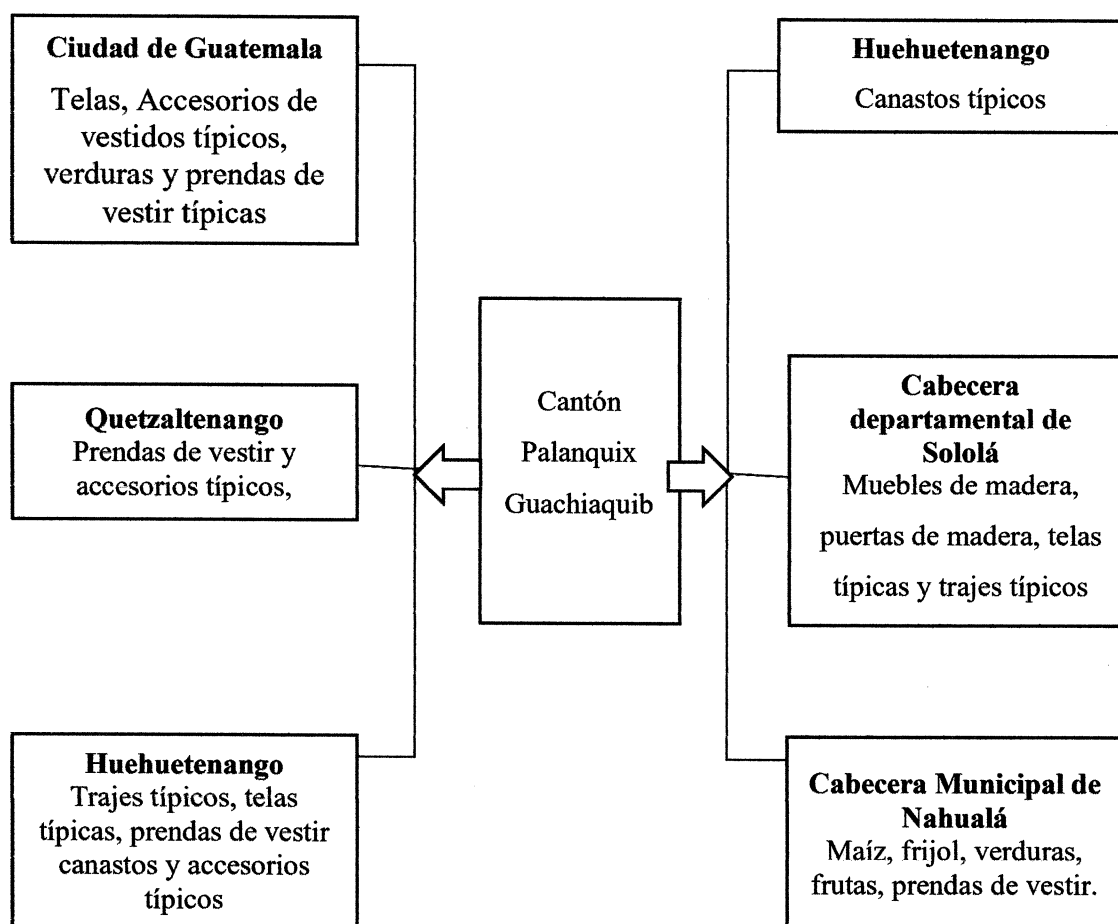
**Ciudad de Guatemala**
Telas, Accesorios de vestidos típicos, verduras y prendas de vestir típicas

**Quetzaltenango**
Prendas de vestir y accesorios típicos,

**Huehuetenango**
Trajes típicos, telas típicas, prendas de vestir canastos y accesorios típicos

Cantón
Palanquix
Guachiaquib

**Huehuetenango**
Canastos típicos

**Cabecera departamental de Sololá**
Muebles de madera, puertas de madera, telas típicas y trajes típicos

**Cabecera Municipal de Nahualá**
Maíz, frijol, verduras, frutas, prendas de vestir.